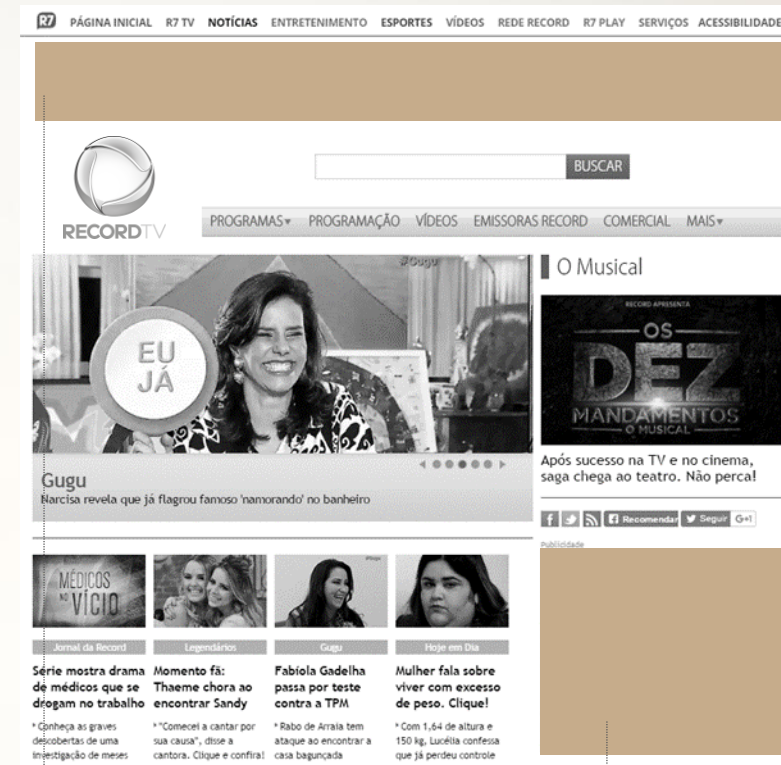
R7 PÁGINA INICIAL R7 TV NOTÍCIAS ENTRETENIMENTO ESPORTES VÍDEOS REDE RECORD R7 PLAY SERVIÇOS ACESSIBILIDADE

BUSCAR

RECORDTV

PROGRAMAS▾ PROGRAMAÇÃO VÍDEOS EMISSORAS RECORD COMERCIAL MAIS▾

#Gugu

EU JÁ

Gugu
Narcisa revela que já flagrou famoso 'namorando' no banheiro

O Musical

RECORD APRESENTA
OS DEZ MANDAMENTOS O MUSICAL

Após sucesso na TV e no cinema, saga chega ao teatro. Não perca!

Recomendar Seguir G+1

Publicidade

MÉDICOS NO VÍCIO

Jornal da Record
Série mostra drama de médicos que se drogam no trabalho
* Conheça as graves descobertas de uma investigação de meses

Legendários
Momento fã: Thaeme chora ao encontrar Sandy
* "Comecei a cantar por sua causa", disse a cantora. Clique e confira!

Gugu
Fabíola Gadelha passa por teste contra a TPM
* Rabo de Arraia tem ataque ao encontrar a casa bagunçada

Hoje em Dia
Mulher fala sobre viver com excesso de peso. Clique!
* Com 1,64 de altura e 150 kg, Lucélia confessa que já perdeu controle